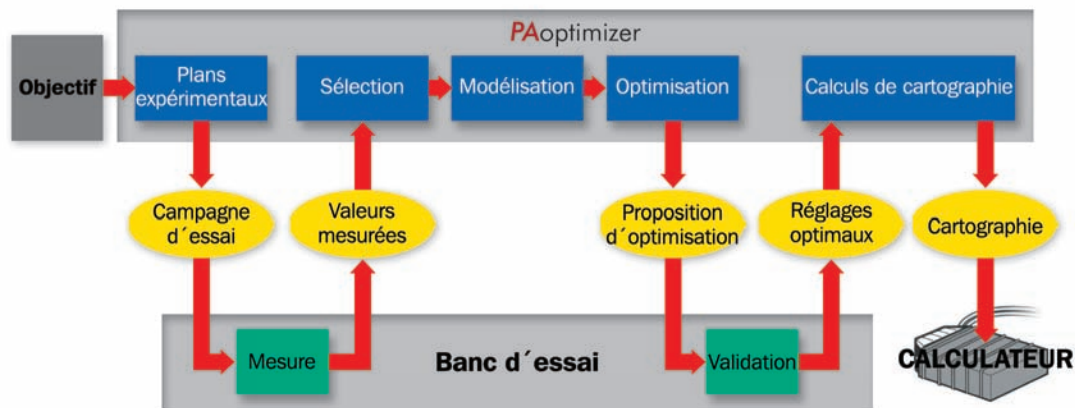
PAoptimizer

Objectif

Plans expérimentaux

Sélection

Modélisation

Optimisation

Calculs de cartographie

Campagne d´essai

Valeurs mesurées

Proposition d´optimisation

Réglages optimaux

Cartographie

Mesure

Banc d´essai

Validation

CALCULATEUR